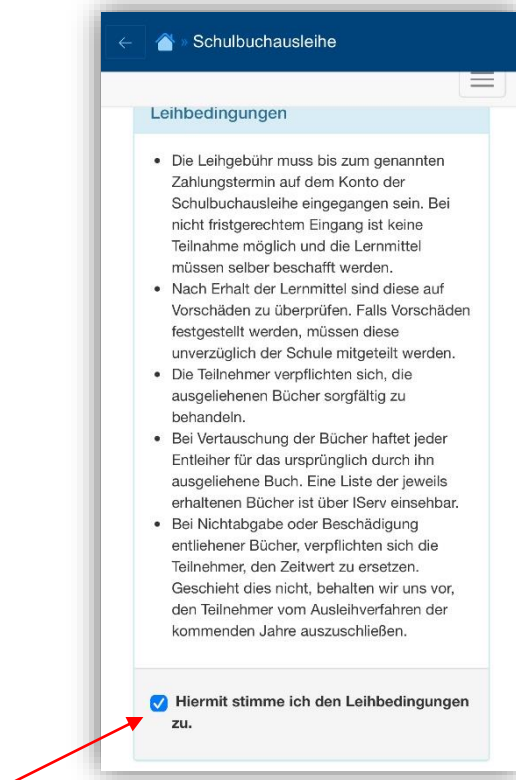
Schulbuchausleihe

Leihbedingungen

- Die Leihgebühr muss bis zum genannten Zahlungstermin auf dem Konto der Schulbuchausleihe eingegangen sein. Bei nicht fristgerechtem Eingang ist keine Teilnahme möglich und die Lernmittel müssen selber beschafft werden.
- Nach Erhalt der Lernmittel sind diese auf Vorschäden zu überprüfen. Falls Vorschäden festgestellt werden, müssen diese unverzüglich der Schule mitgeteilt werden.
- Die Teilnehmer verpflichten sich, die ausgeliehenen Bücher sorgfältig zu behandeln.
- Bei Vertauschung der Bücher haftet jeder Entleiher für das ursprünglich durch ihn ausgeliehene Buch. Eine Liste der jeweils erhaltenen Bücher ist über IServ einsehbar.
- Bei Nichtabgabe oder Beschädigung entliehener Bücher, verpflichten sich die Teilnehmer, den Zeitwert zu ersetzen. Geschieht dies nicht, behalten wir uns vor, den Teilnehmer vom Ausleihverfahren der kommenden Jahre auszuschließen.

Hiermit stimme ich den Leihbedingungen zu.